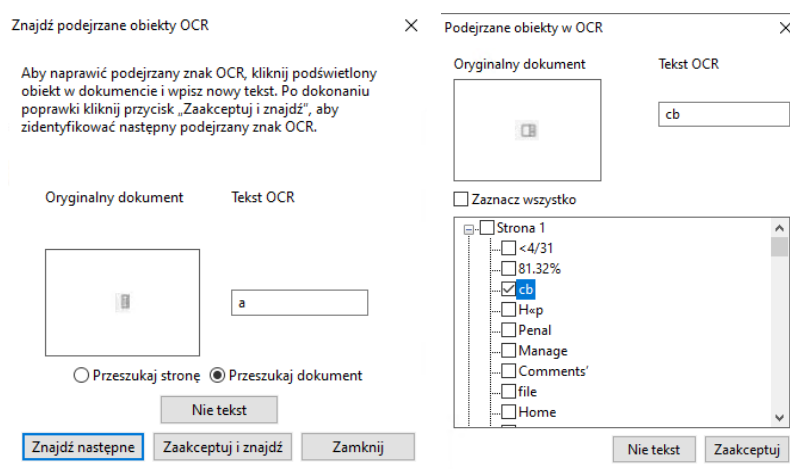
Znajdź podejrzane obiekty OCR

Aby naprawić podejrzany znak OCR, kliknij podświetlony obiekt w dokumencie i wpisz nowy tekst. Po dokonaniu poprawki kliknij przycisk „Zaakceptuj i znajdź", aby zidentyfikować następny podejrzany znak OCR.

Oryginalny dokument

Tekst OCR

a

Przeszukaj stronę

Przeszukaj dokument

Nie tekst

Znajdź następne

Zaakceptuj i znajdź

Zamknij

Podejrzane obiekty w OCR

Oryginalny dokument

Tekst OCR

cb

Zaznacz wszystko

Strona 1

<4/31

81.32%

cb

H«p

Penal

Manage

Comments'

file

Home

Nie tekst

Zaakceptuj